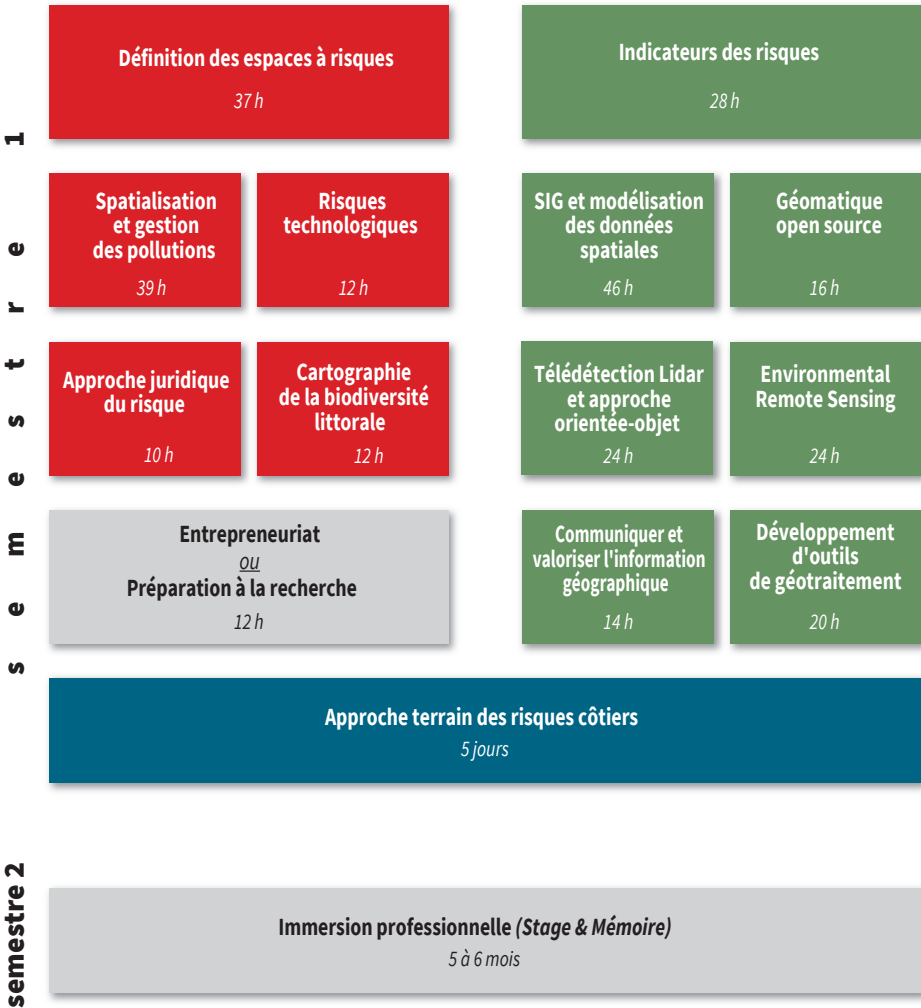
semestre 1

Définition des espaces à risques
37 h

Indicateurs des risques
28 h

Spatialisation et gestion des pollutions
39 h

Risques technologiques
12 h

SIG et modélisation des données spatiales
46 h

Géomatique open source
16 h

Approche juridique du risque
10 h

Cartographie de la biodiversité littorale
12 h

Télédétection Lidar et approche orientée-objet
24 h

Environmental Remote Sensing
24 h

Entrepreneuriat
ou
Préparation à la recherche
12 h

Communiquer et valoriser l'information géographique
14 h

Développement d'outils de géotraitement
20 h

Approche terrain des risques côtiers
5 jours

semestre 2

Immersion professionnelle (Stage & Mémoire)
5 à 6 mois